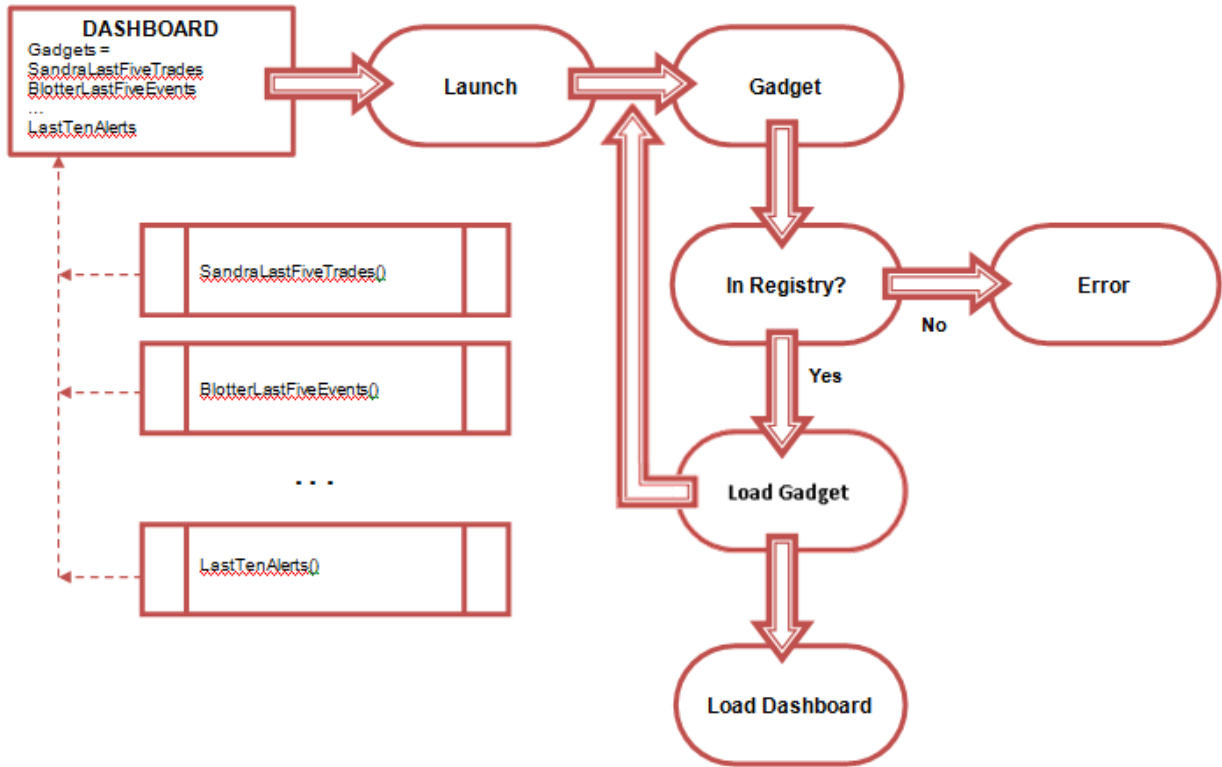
DASHBOARD
Gadgets =
SandraLastFiveTrades
BlotterLastFiveEvents
...
LastTenAlerts

Launch

Gadget

In Registry?

No

Error

Yes

Load Gadget

Load Dashboard

SandraLastFiveTrades()

BlotterLastFiveEvents()

. . .

LastTenAlerts()